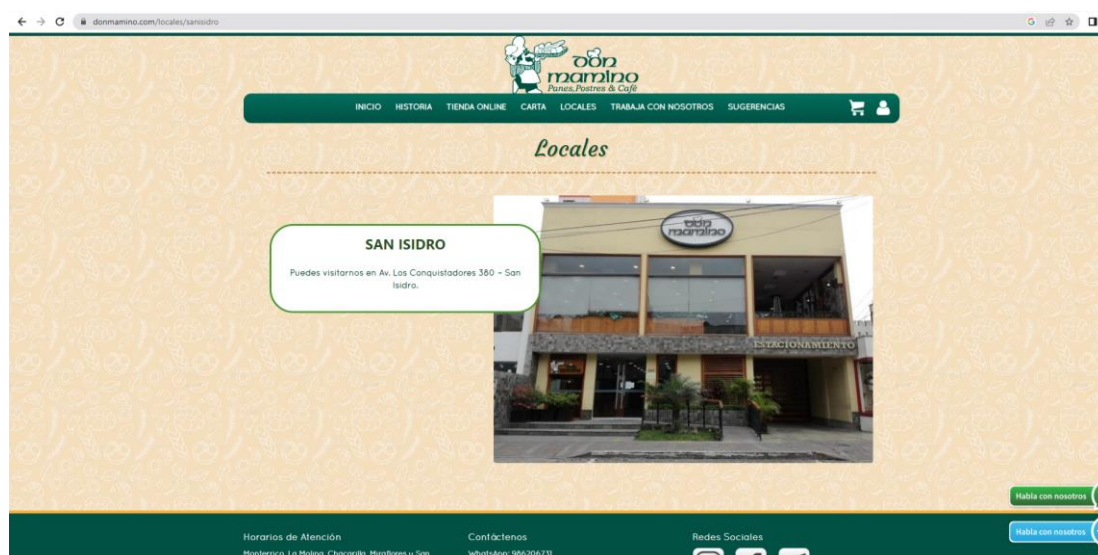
donmamino.com/locales/sanisidro

Don mamino
Panes, Postres & Café

INICIO HISTORIA TIENDA ONLINE CARTA LOCALES TRABAJA CON NOSOTROS SUGERENCIAS

Locales

SAN ISIDRO

Puedes visitarnos en Av. Los Conquistadores 380 - San Isidro.

Don mamino

ESTACIONAMIENTO

Habla con nosotros

Habla con nosotros

Horarios de Atención
Monterrico, La Molina, Chacarilla, Miraflores y San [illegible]

Contáctenos
WhatsApp: 986206731

Redes Sociales